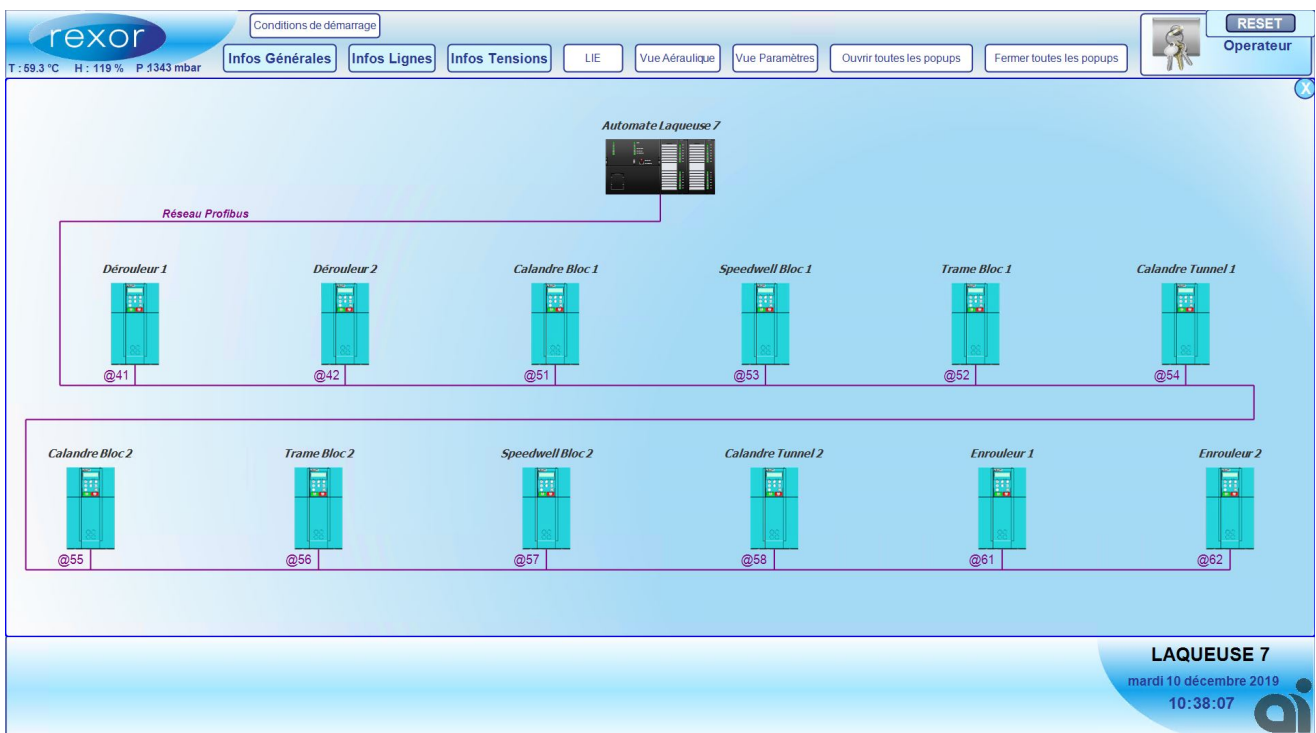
rexor
T : 59.3 °C H : 119 % P :1343 mbar

Conditions de démarrage
Infos Générales
Infos Lignes
Infos Tensions
LIE
Vue Aéraulique
Vue Paramètres
Ouvrir toutes les popups
Fermer toutes les popups

RESET
Operateur

X

Automate Laqueuse 7

Réseau Profibus

Dérouleur 1
@41
Dérouleur 2
@42
Calandre Bloc 1
@51
Speedwell Bloc 1
@53
Trame Bloc 1
@52
Calandre Tunnel 1
@54

Calandre Bloc 2
@55
Trame Bloc 2
@56
Speedwell Bloc 2
@57
Calandre Tunnel 2
@58
Enrouleur 1
@61
Enrouleur 2
@62

LAQUEUSE 7
mardi 10 décembre 2019
10:38:07